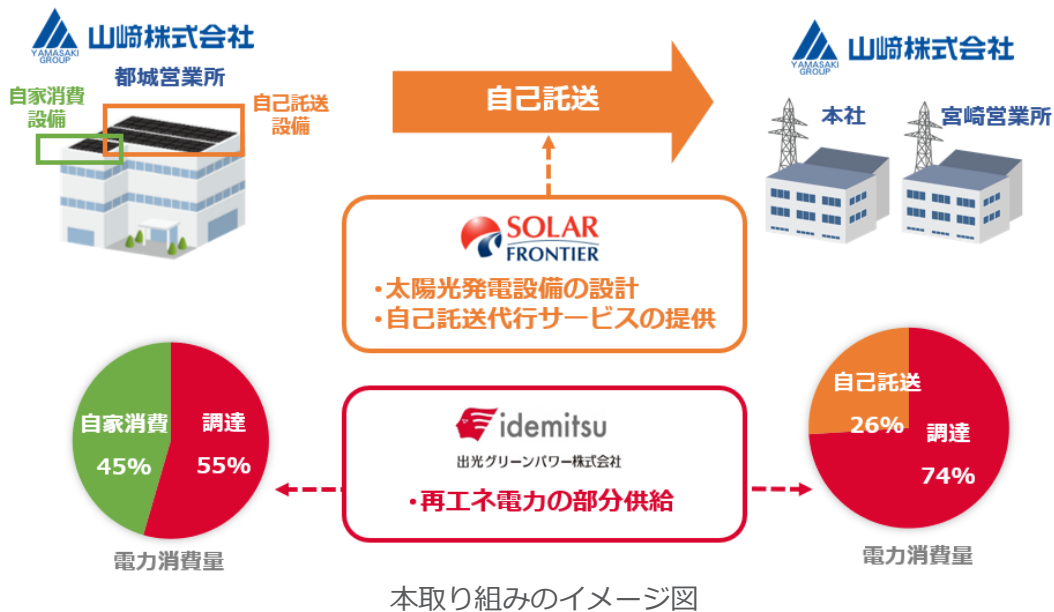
YAMASAKI GROUP 山崎株式会社
都城営業所
自家消費設備
自己託送設備

自己託送

YAMASAKI GROUP 山崎株式会社
本社
宮崎営業所

SOLAR FRONTIER
・太陽光発電設備の設計
・自己託送代行サービスの提供

自家消費 45%
調達 55%
電力消費量

idemitsu
出光グリーンパワー株式会社
・再エネ電力の部分供給

自己託送 26%
調達 74%
電力消費量

本取り組みのイメージ図